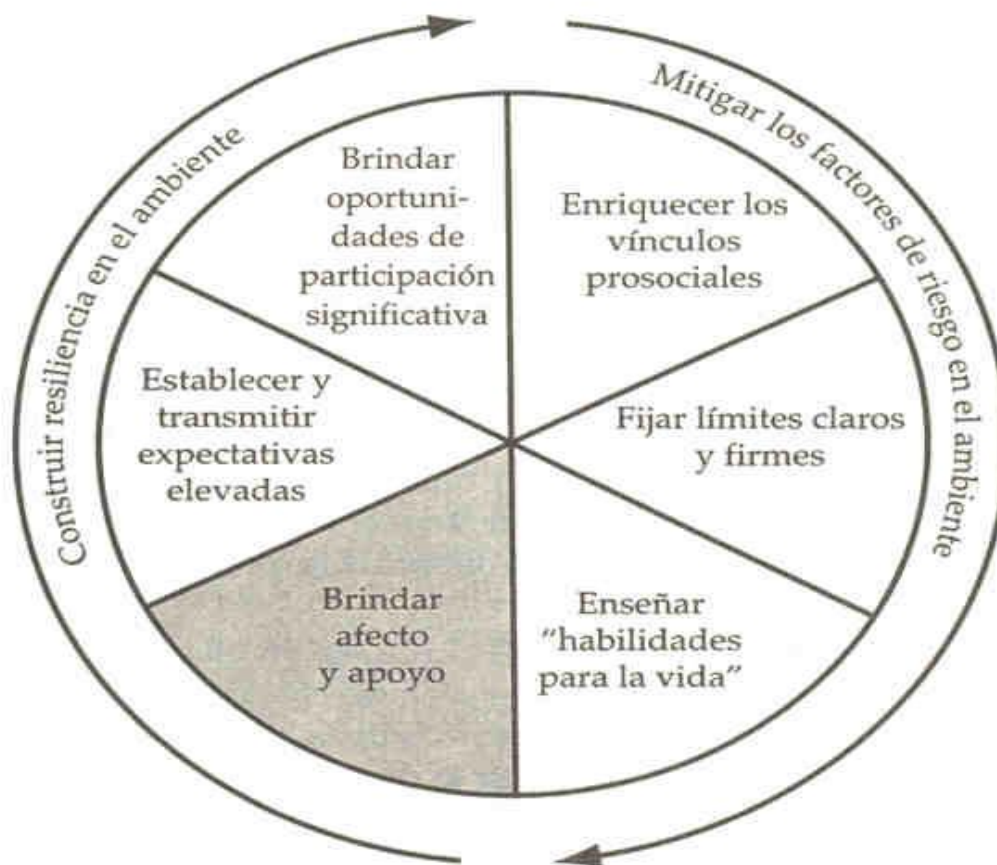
Mitigar los factores de riesgo en el ambiente

Construir resiliencia en el ambiente

Brindar oportunidades de participación significativa

Enriquecer los vínculos prosociales

Establecer y transmitir expectativas elevadas

Fijar límites claros y firmes

Brindar afecto y apoyo

Enseñar "habilidades para la vida"